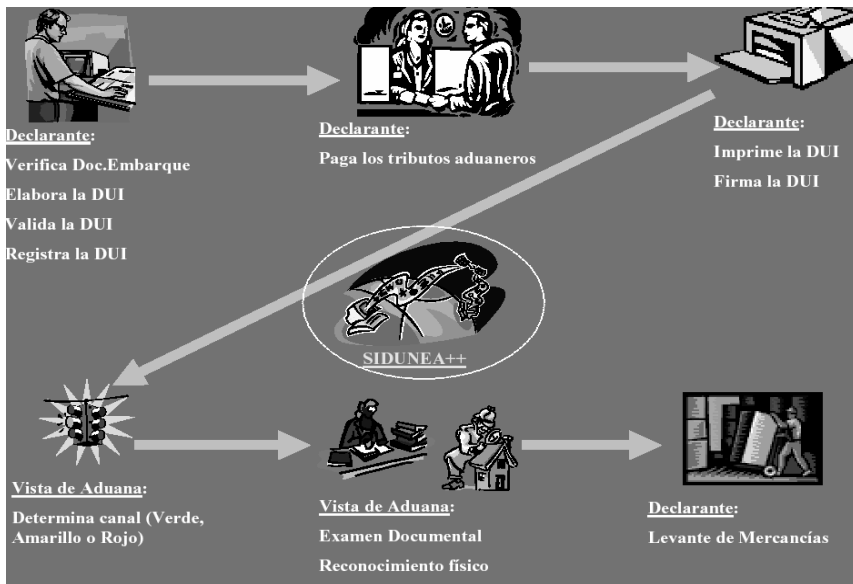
Declarante:
Verifica Doc.Embarque
Elabora la DUI
Valida la DUI
Registra la DUI

Declarante:
Paga los tributos aduaneros

Declarante:
Imprime la DUI
Firma la DUI

SIDUNEA++

Vista de Aduana:
Determina canal (Verde, Amarillo o Rojo)

Vista de Aduana:
Examen Documental
Reconocimiento físico

Declarante:
Levante de Mercancías